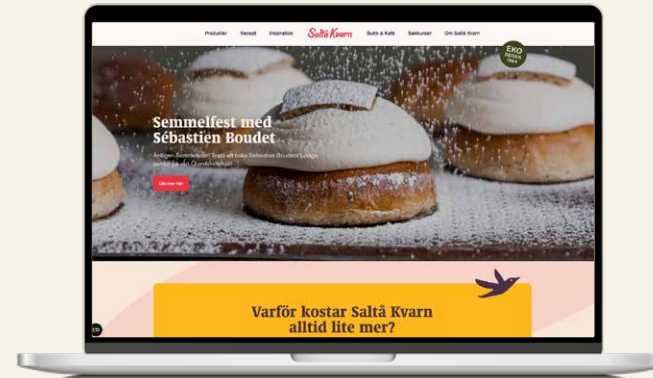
Produkter Recept Inspiration Saltå Kvarn Butik & Kafé Bakkurser Om Saltå Kvarn

EKO SEDAN 1964

Semmelfest med Sébastien Boudet

Äntligen Semmelsäsong! Testa att baka Sébastien Boudets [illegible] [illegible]

Läs mer här

Varför kostar Saltå Kvarn alltid lite mer?